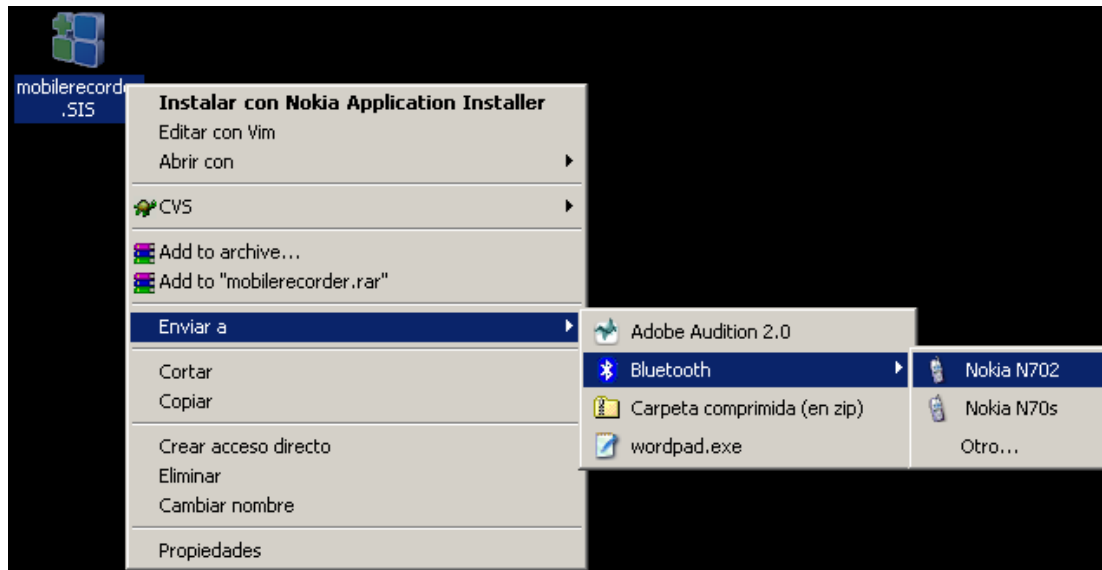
mobilerecorde
.SIS

Instalar con Nokia Application Installer
Editar con Vim
Abrir con

CVS

Add to archive...
Add to "mobilerecorder.rar"

Enviar a

Cortar
Copiar

Crear acceso directo
Eliminar
Cambiar nombre

Propiedades

Adobe Audition 2.0
Bluetooth
Carpeta comprimida (en zip)
wordpad.exe

Nokia N702
Nokia N70s
Otro...